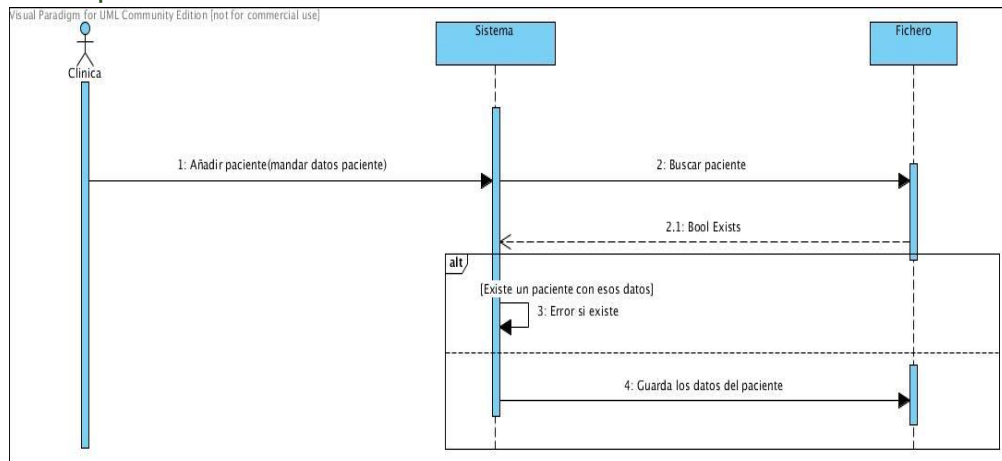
Visual Paradigm for UML Community Edition [not for commercial use]

Clinica

Sistema

Fichero

1: Añadir paciente(mandar datos paciente)

2: Buscar paciente

2.1: Bool Exists

alt

[Existe un paciente con esos datos]

3: Error si existe

4: Guarda los datos del paciente